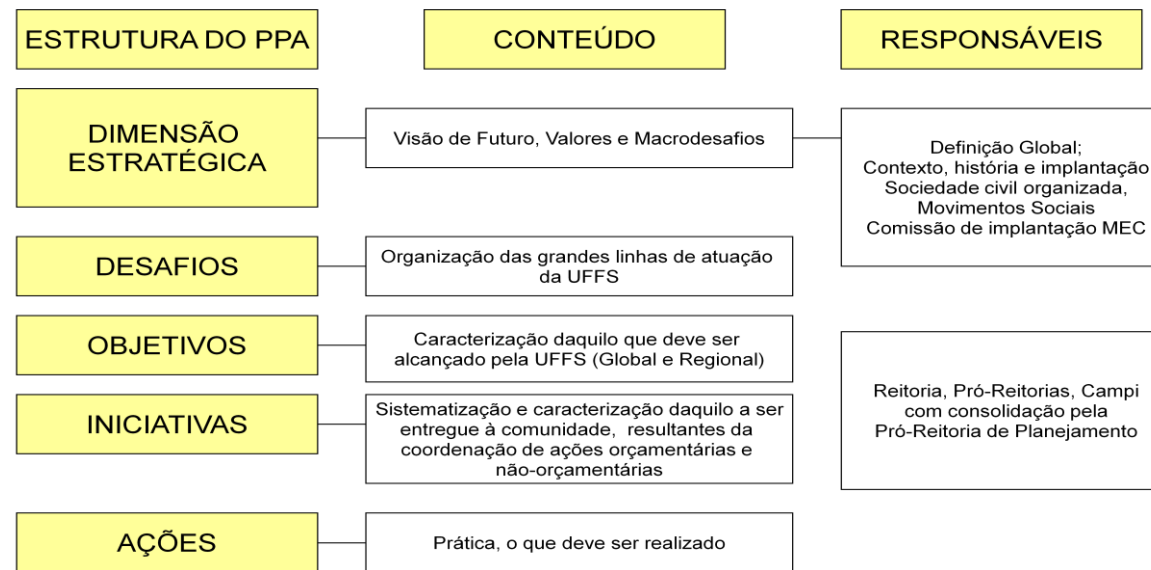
ESTRUTURA DO PPA

CONTEÚDO

RESPONSÁVEIS

DIMENSÃO ESTRATÉGICA

Visão de Futuro, Valores e Macrodesafios

Definição Global;
Contexto, história e implantação
Sociedade civil organizada,
Movimentos Sociais
Comissão de implantação MEC

DESAFIOS

Organização das grandes linhas de atuação da UFFS

OBJETIVOS

Caracterização daquilo que deve ser alcançado pela UFFS (Global e Regional)

INICIATIVAS

Sistematização e caracterização daquilo a ser entregue à comunidade, resultantes da coordenação de ações orçamentárias e não-orçamentárias

Reitoria, Pró-Reitorias, Campi com consolidação pela Pró-Reitoria de Planejamento

AÇÕES

Prática, o que deve ser realizado